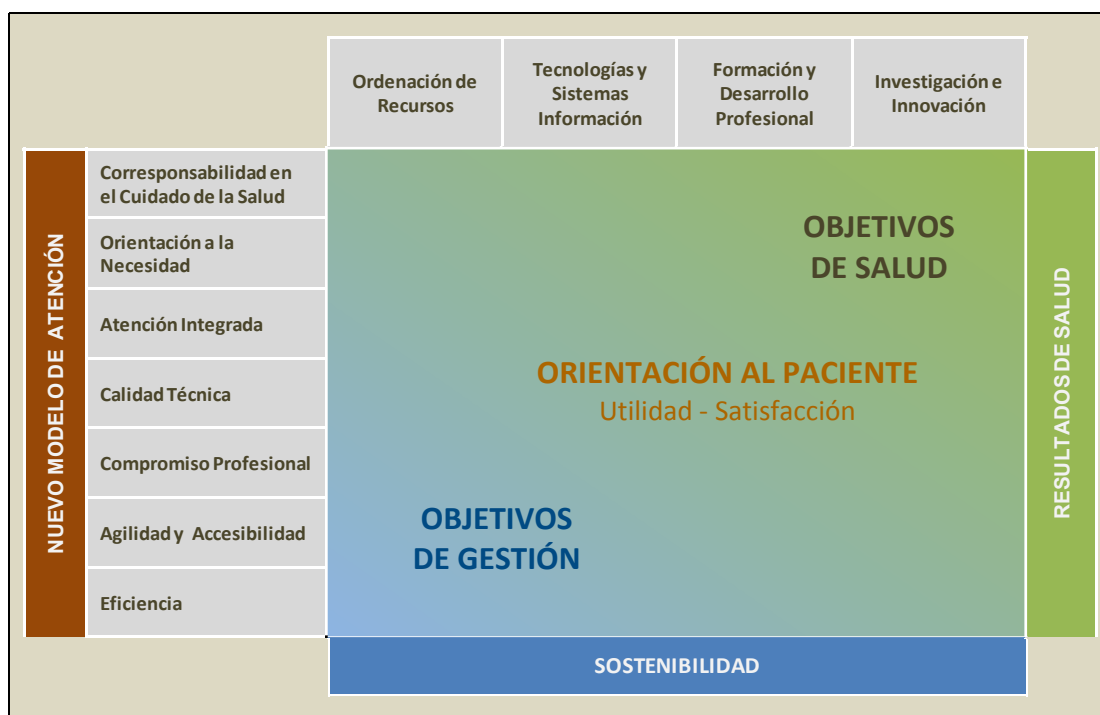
Ordenación de Recursos

Tecnologías y Sistemas Información

Formación y Desarrollo Profesional

Investigación e Innovación

NUEVO MODELO DE ATENCIÓN

Corresponsabilidad en el Cuidado de la Salud

Orientación a la Necesidad

Atención Integrada

Calidad Técnica

Compromiso Profesional

Agilidad y Accesibilidad

Eficiencia

OBJETIVOS DE SALUD

ORIENTACIÓN AL PACIENTE
Utilidad - Satisfacción

OBJETIVOS DE GESTIÓN

RESULTADOS DE SALUD

SOSTENIBILIDAD